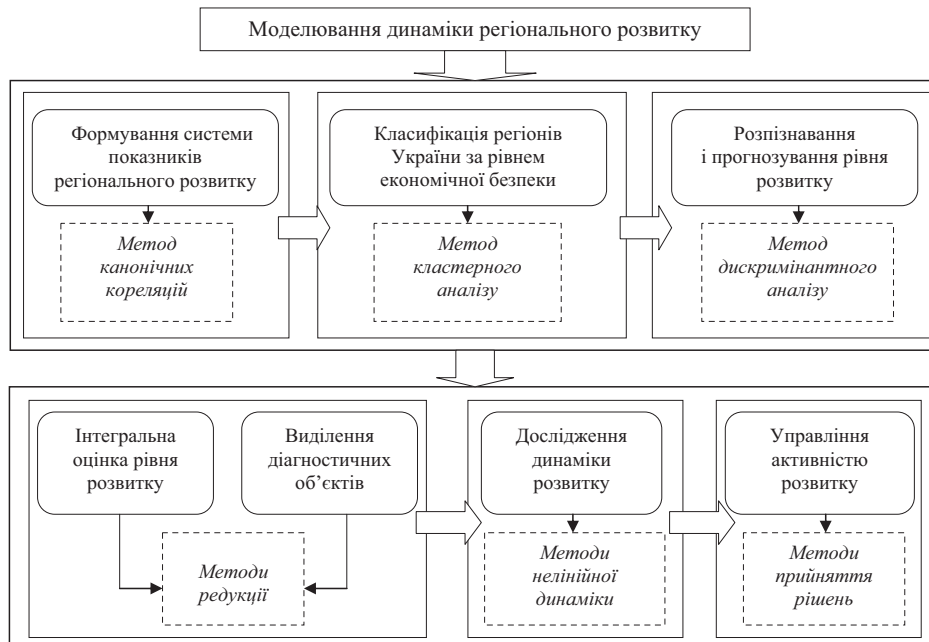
Моделювання динаміки регіонального розвитку

Формування системи показників регіонального розвитку

Метод канонічних кореляцій

Класифікація регіонів України за рівнем економічної безпеки

Метод кластерного аналізу

Розпізнавання і прогнозування рівня розвитку

Метод дискримінантного аналізу

Інтегральна оцінка рівня розвитку

Виділення діагностичних об’єктів

Методи редукції

Дослідження динаміки розвитку

Методи нелінійної динаміки

Управління активністю розвитку

Методи прийняття рішень